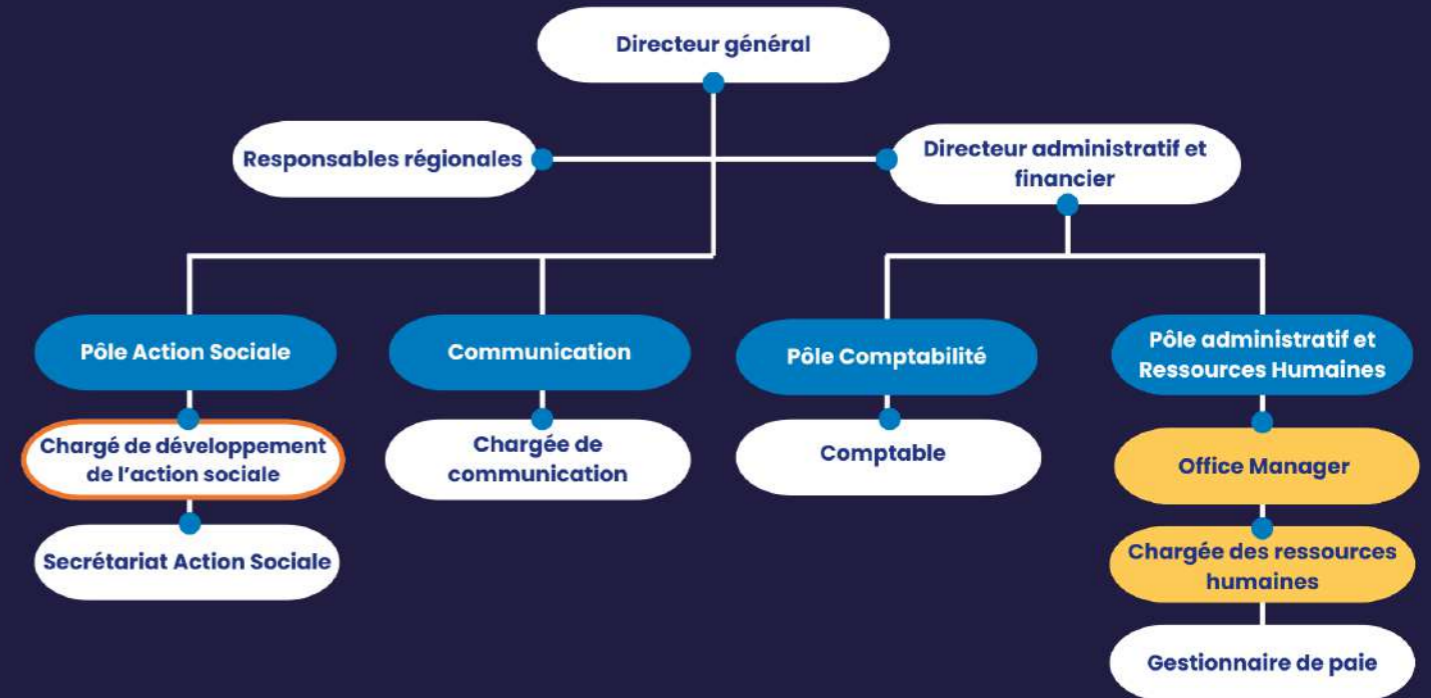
Directeur général

Responsables régionales

Directeur administratif et financier

Pôle Action Sociale

Chargé de développement de l'action sociale

Secrétariat Action Sociale

Communication

Chargée de communication

Pôle Comptabilité

Comptable

Pôle administratif et Ressources Humaines

Office Manager

Chargée des ressources humaines

Gestionnaire de paie